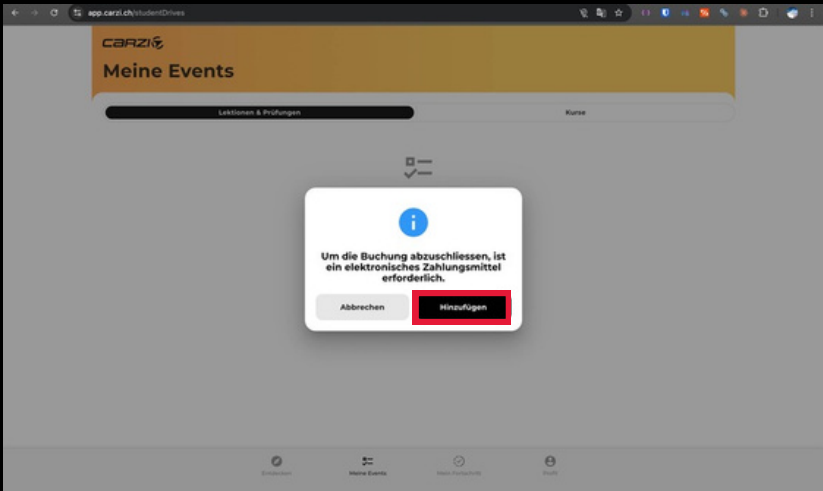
app.carzi.ch/studentDrives

CARZI

Meine Events

Lektionen & Prüfungen

Kurse

Um die Buchung abzuschliessen, ist ein elektronisches Zahlungsmittel erforderlich.

Abbrechen

Hinzufügen

Entdecken

Meine Events

Mein Fortschritt

Profil